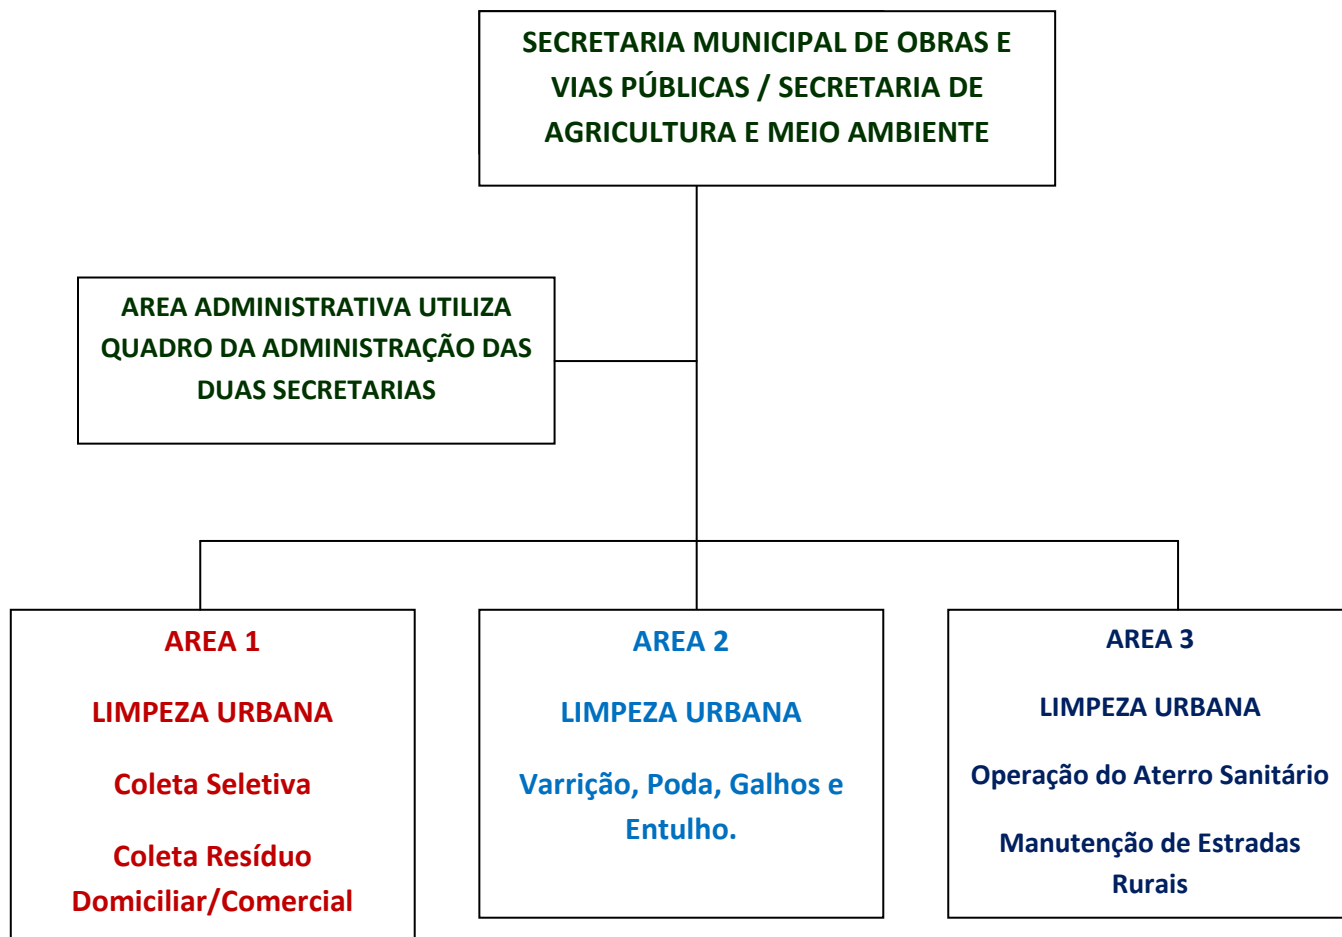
SECRETARIA MUNICIPAL DE OBRAS E VIAS PÚBLICAS / SECRETARIA DE AGRICULTURA E MEIO AMBIENTE

AREA ADMINISTRATIVA UTILIZA QUADRO DA ADMINISTRAÇÃO DAS DUAS SECRETARIAS

AREA 1

LIMPEZA URBANA

Coleta Seletiva

Coleta Resíduo Domiciliar/Comercial

AREA 2

LIMPEZA URBANA

Varrição, Poda, Galhos e Entulho.

AREA 3

LIMPEZA URBANA

Operação do Aterro Sanitário

Manutenção de Estradas Rurais